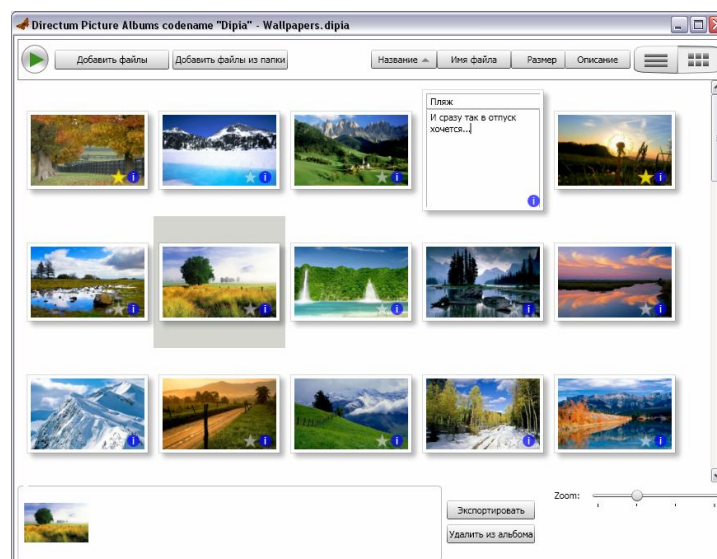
Directum Picture Albums codename "Dipia" - Wallpapers.dipia

Добавить файлы
Добавить файлы из папки
Название
Имя файла
Размер
Описание

Пляж
И сразу так в отпуск хочется...

Экспортировать
Удалить из альбома
Zoom: